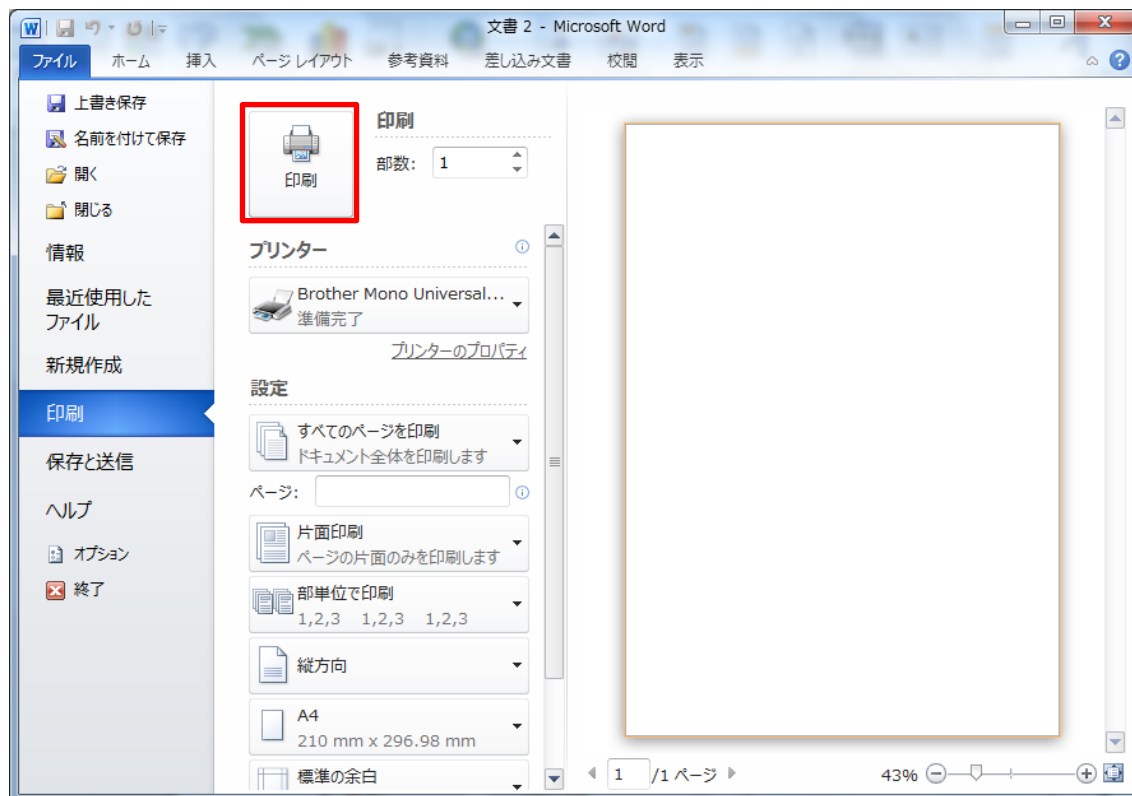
文書 2 - Microsoft Word

ファイル ホーム 挿入 ページ レイアウト 参考資料 差し込み文書 校閲 表示

上書き保存
名前を付けて保存
開く
閉じる
情報
最近使用したファイル
新規作成
印刷
保存と送信
ヘルプ
オプション
終了

印刷
印刷
部数: 1

プリンター
Brother Mono Universal...
準備完了
プリンターのプロパティ

設定
すべてのページを印刷
ドキュメント全体を印刷します
ページ:
片面印刷
ページの片面のみを印刷します
部単位で印刷
1,2,3 1,2,3 1,2,3
縦方向
A4
210 mm x 296.98 mm
標準の余白

1 /1 ページ
43%